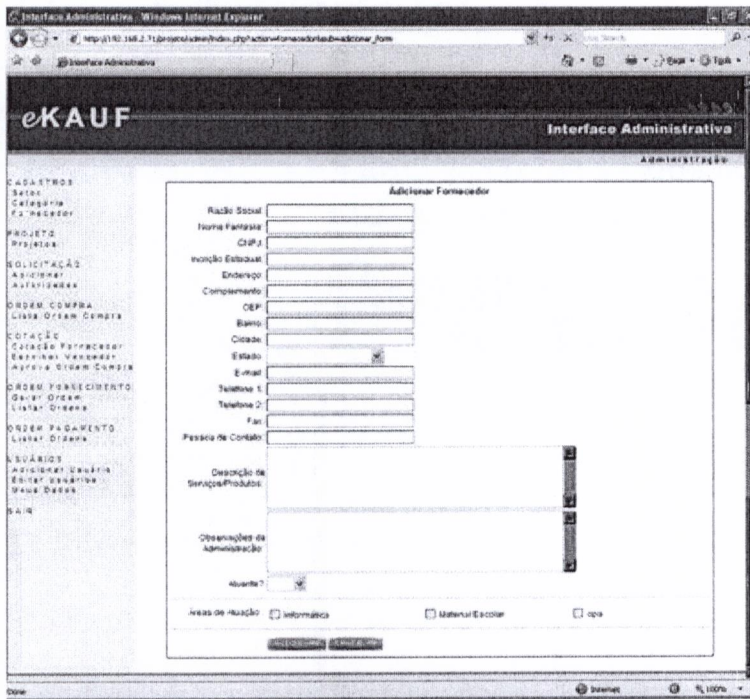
Interface Administrativa - Windows Internet Explorer

http://192.168.2.71/projeto/admin/index.php?action=fornecedor&sub=adicionar_form

Live Search

Interface Administrativa

eKAUF

Interface Administrativa

Administração

CADASTROS
Setor
Categoria
Fornecedor

PROJETO
Projetos

SOLICITAÇÃO
Adicionar
Autoridades

ORDEM COMPRA
Lista Ordem Compra

COTAÇÃO
Cotação Fornecedor
Escolher Vencedor
Aprova Ordem Compra

ORDEM FORNECIMENTO
Gerar Ordem
Listar Ordens

ORDEM PAGAMENTO
Listar Ordens

USUÁRIOS
Adicionar Usuário
Editar usuários
Meus Dados

SAIR

Adicionar Fornecedor

Razão Social
Nome Fantasia
CNPJ
Inscrição Estadual
Endereço
Complemento
CEP
Bairro
Cidade
Estado
E-mail
Telefone 1
Telefone 2
Fax
Pessoa de Contato

Descrição de Serviços/Produtos

Observações da Administração

Ativo?

Areas de Atuação
Informática
Material Escolar
opa

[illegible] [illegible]

Done

Internet

100%